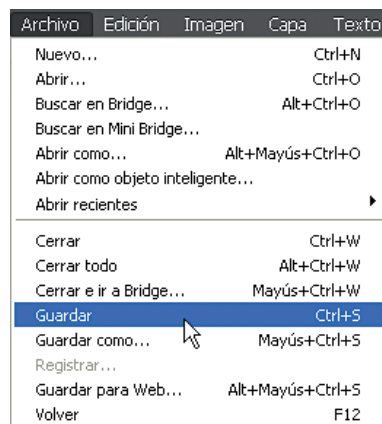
Archivo Edición Imagen Capa Texto

| | |
|---|---|
| Nuevo... | Ctrl+N |
| Abrir... | Ctrl+O |
| Buscar en Bridge... | Alt+Ctrl+O |
| Buscar en Mini Bridge... | |
| Abrir como... | Alt+Mayús+Ctrl+O |
| Abrir como objeto inteligente... | |
| Abrir recientes | |
| Cerrar | Ctrl+W |
| Cerrar todo | Alt+Ctrl+W |
| Cerrar e ir a Bridge... | Mayús+Ctrl+W |
| Guardar | Ctrl+S |
| Guardar como... | Mayús+Ctrl+S |
| Registrar... | |
| Guardar para Web... | Alt+Mayús+Ctrl+S |
| Volver | F12 |